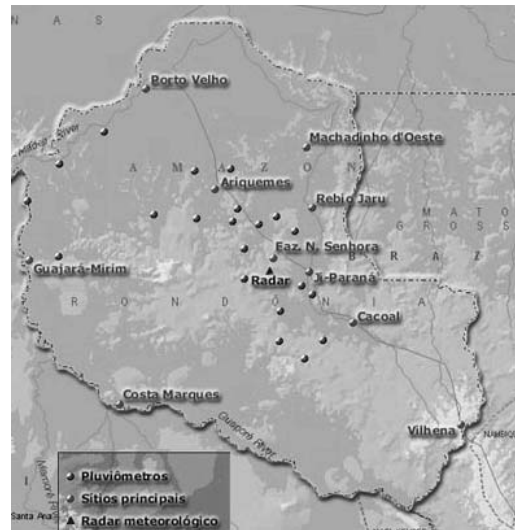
N A S

Borto Velho

Madeira River

A M A Z O N

Machadinho d'Oeste

Ariquemes

Rebio Jaru

M A T O

G R O S S

Faz. N. Senhora

B R A Z

Guajará-Mirim

Radar

J. Paraná

R O N D Ô N I A

Cacoal

Costa Marques

Guaporé River

Vilhena

NAMBIQ

Mamoré River

Santa Ana

Pluviômetros
Sítios principais
Radar meteorológico